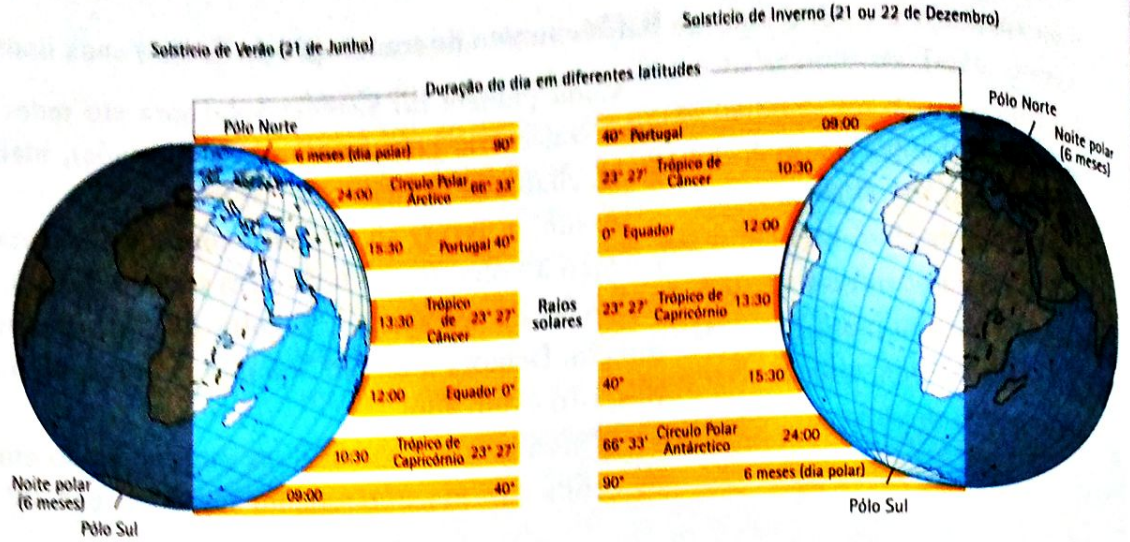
Solstício de Inverno (21 ou 22 de Dezembro)

Solstício de Verão (21 de Junho)

Duração do dia em diferentes latitudes

Pólo Norte
6 meses (dia polar) 90°
24:00 Círculo Polar Ártico 66° 33'
15:30 Portugal 40°
13:30 Trópico de Câncer 23° 27'
12:00 Equador 0°
10:30 Trópico de Capricórnio 23° 27'
09:00 40°

Noite polar (6 meses)
Pólo Sul

Raios solares

40° Portugal 09:00
23° 27' Trópico de Câncer 10:30
0° Equador 12:00
23° 27' Trópico de Capricórnio 13:30
40° 15:30
66° 33' Círculo Polar Antártico 24:00
90° 6 meses (dia polar)

Pólo Norte
Noite polar (6 meses)
Pólo Sul